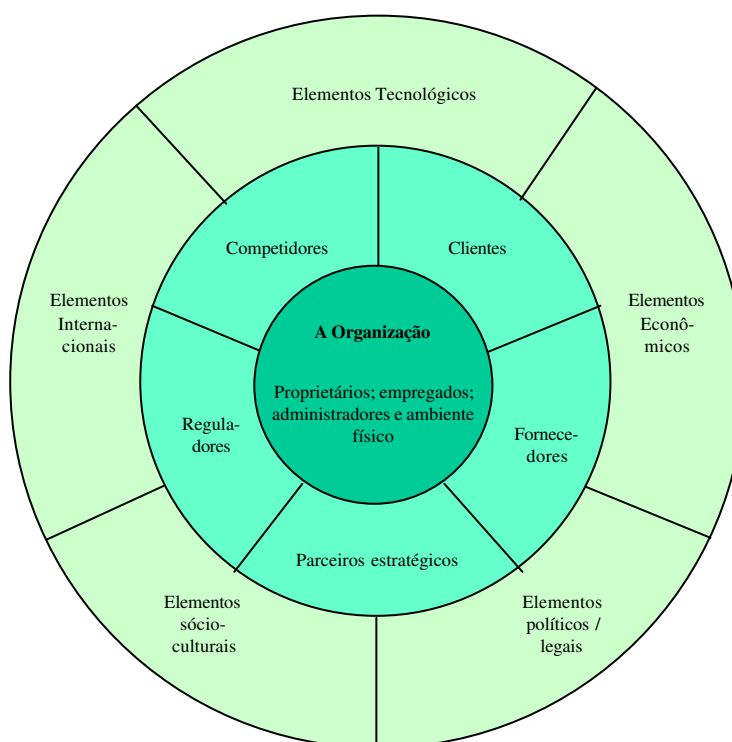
Elementos Tecnológicos

Elementos Internacionais

Elementos Econômicos

Competidores

Clientes

A Organização

Proprietários; empregados; administradores e ambiente físico

Reguladores

Fornecedores

Parceiros estratégicos

Elementos sócio-culturais

Elementos políticos / legais